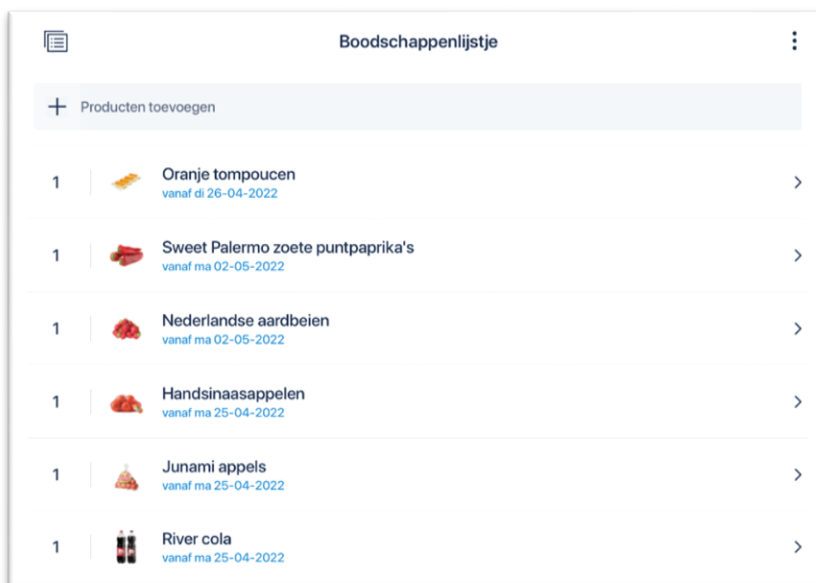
Boodschappenlijstje

+ Producten toevoegen

1 Oranje tompoucen
vanaf di 26-04-2022

1 Sweet Palermo zoete puntpaprika's
vanaf ma 02-05-2022

1 Nederlandse aardbeien
vanaf ma 02-05-2022

1 Handsinaasappelen
vanaf ma 25-04-2022

1 Junami appels
vanaf ma 25-04-2022

1 River cola
vanaf ma 25-04-2022